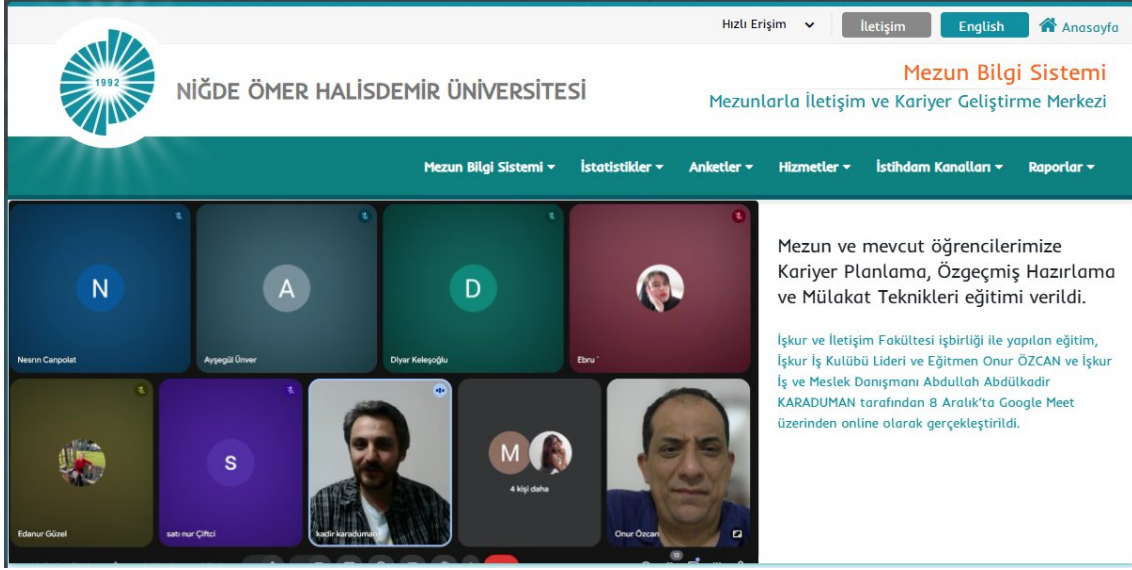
Hızlı Erişim İletişim English Anasayfa

1992

NİĞDE ÖMER HALİSDEMİR ÜNİVERSİTESİ

Mezun Bilgi Sistemi
Mezunlarla İletişim ve Kariyer Geliştirme Merkezi

Mezun Bilgi Sistemi İstatistikler Anketler Hizmetler İstihdam Kanalları Raporlar

N
Nesrın Canpolat
A
Ayşegül Ünver
D
Diyar Keleşoğlu
Ebru
Edanur Güzel
S
satı nur Çiftci
kadir karaduman
M
4 kişi daha
Onur Özcan

Mezun ve mevcut öğrencilerimize Kariyer Planlama, Özgeçmiş Hazırlama ve Mülakat Teknikleri eğitimi verildi.

İşkur ve İletişim Fakültesi işbirliği ile yapılan eğitim, İşkur İş Kulübü Lideri ve Eğitmen Onur ÖZCAN ve İşkur İş ve Meslek Danışmanı Abdullah Abdülkadir KARADUMAN tarafından 8 Aralık'ta Google Meet üzerinden online olarak gerçekleştirildi.